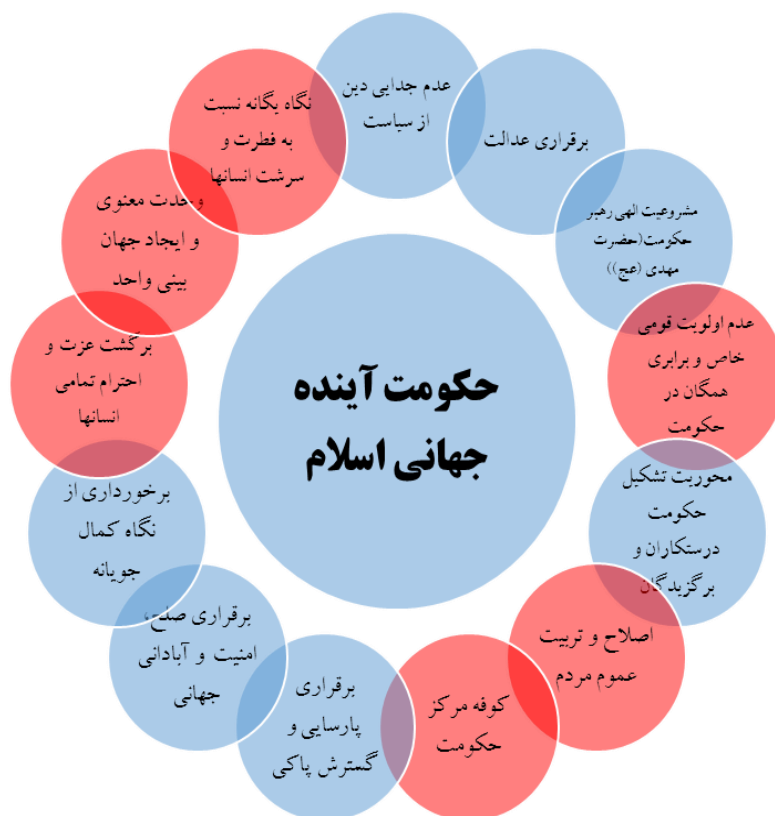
حکومت آینده جهانی اسلام

عدم جدایی دین از سیاست

برقراری عدالت

مشروعیت الهی رهبر حکومت(حضرت مهدی (عج))

عدم اولویت قومی خاص و برابری همگان در حکومت

محوریت تشکیل حکومت درستکاران و برگزیدگان

اصلاح و تربیت عموم مردم

کوفه مرکز حکومت

برقراری پارسایی و گسترش پاکی

برقراری صلح، امنیت و آبادانی جهانی

برخورداری از نگاه کمال جویانه

برگشت عزت و احترام تمامی انسانها

وحدت معنوی و ایجاد جهان بینی واحد

نگاه یگانه نسبت به فطرت و سرشت انسانها